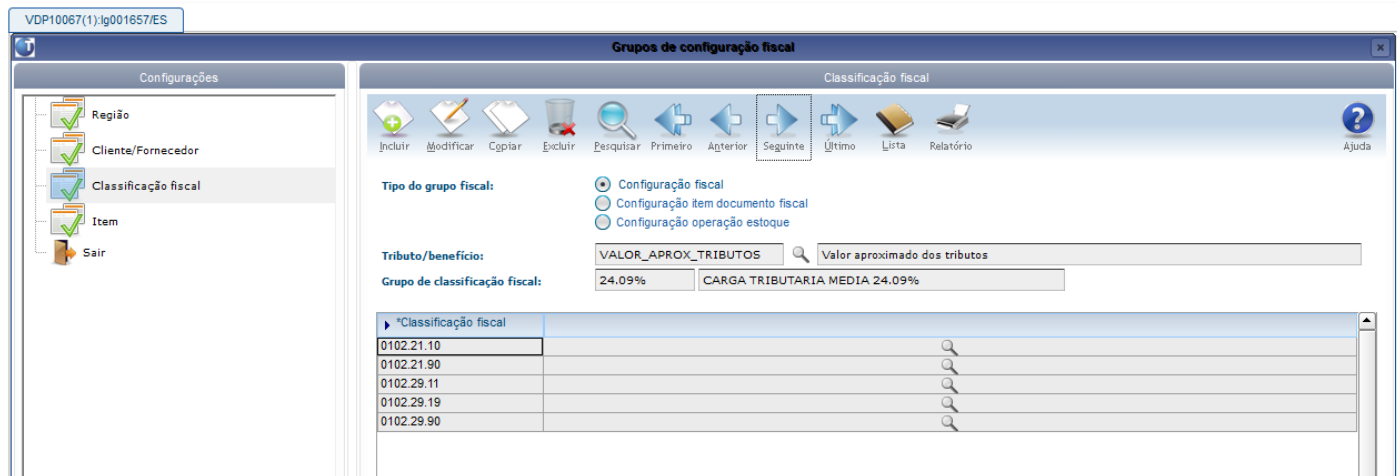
VDP10067(1):lg001657/ES

Grupos de configuração fiscal

Configurações

Região
Cliente/Fornecedor
Classificação fiscal
Item
Sair

Classificação fiscal

Incluir Modificar Copiar Excluir Pesquisar Primeiro Anterior Seguinte Último Lista Relatório Ajuda

Tipo do grupo fiscal:
Configuração fiscal
Configuração item documento fiscal
Configuração operação estoque

Tributo/benefício: VALOR_APROX_TRIBUTOS Valor aproximado dos tributos
Grupo de classificação fiscal: 24.09% CARGA TRIBUTARIA MEDIA 24.09%

| *Classificação fiscal | |
|---|---|
| 0102.21.10 | |
| 0102.21.90 | |
| 0102.29.11 | |
| 0102.29.19 | |
| 0102.29.90 | |